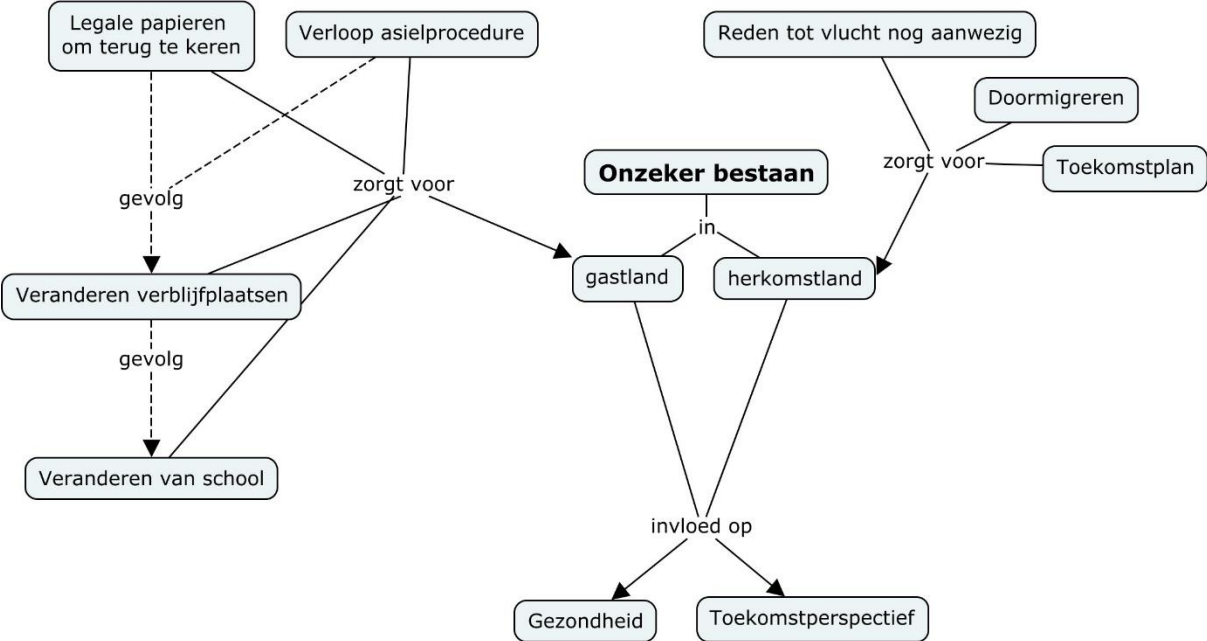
Legale papieren om terug te keren

Verloop asielprocedure

Reden tot vlucht nog aanwezig

Doormigreren

zorgt voor

Toekomstplan

gevolg

zorgt voor

**Onzeker bestaan**

in

gastland

herkomstland

Veranderen verblijfplaatsen

gevolg

Veranderen van school

invloed op

Gezondheid

Toekomstperspectief